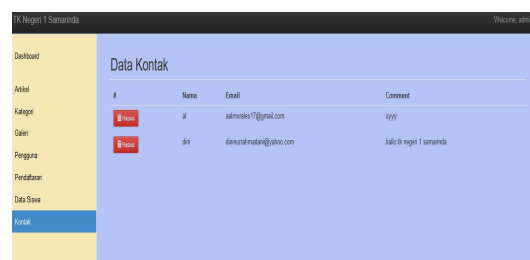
TK Negeri 1 Samarinda

Welcome, adm

Dashboard

Artikel

Kategori

Galeri

Pengguna

Pendaftaran

Data Siswa

Kontak

Data Kontak

| # | Nama | Email | Comment |
|---|---|---|---|
| Hapus | al | aalmorales17@gmail.com | yyyy |
| Hapus | dini | dininurrahmadani@yahoo.com | hallo tk negeri 1 samarinda |